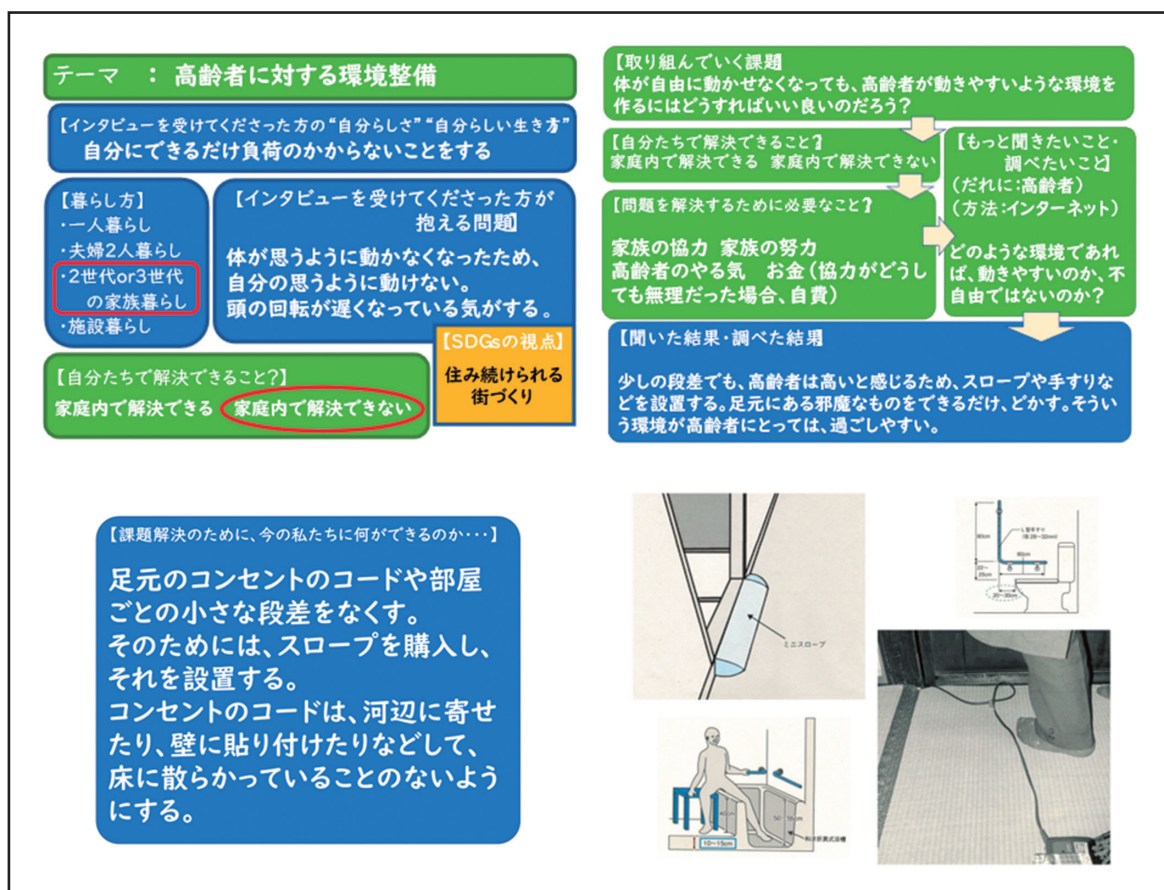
テーマ　：高齢者に対する環境整備

【インタビューを受けてくださった方の"自分らしさ""自分らしい生き方"
自分にできるだけ負荷のかからないことをする

【暮らし方】
・一人暮らし
・夫婦2人暮らし
・2世代or3世代の家族暮らし
・施設暮らし

【インタビューを受けてくださった方が抱える問題】
体が思うように動かなくなったため、自分の思うように動けない。
頭の回転が遅くなっている気がする。

【SDGsの視点】
住み続けられる街づくり

【自分たちで解決できること?】
家庭内で解決できる　家庭内で解決できない

【取り組んでいく課題
体が自由に動かせなくなっても、高齢者が動きやすいような環境を作るにはどうすればいい良いのだろう?

【自分たちで解決できること?】
家庭内で解決できる　家庭内で解決できない

【問題を解決するために必要なこと?】
家族の協力　家族の努力
高齢者のやる気　お金(協力がどうしても無理だった場合、自費)

【もっと聞きたいこと・調べたいこと】
(だれに:高齢者)
(方法:インターネット)
どのような環境であれば、動きやすいのか、不自由ではないのか?

【聞いた結果・調べた結果】
少しの段差でも、高齢者は高いと感じるため、スロープや手すりなどを設置する。足元にある邪魔なものをできるだけ、どかす。そういう環境が高齢者にとっては、過ごしやすい。

【課題解決のために、今の私たちに何ができるのか・・・】
足元のコンセントのコードや部屋ごとの小さな段差をなくす。
そのためには、スロープを購入し、それを設置する。
コンセントのコードは、河辺に寄せたり、壁に貼り付けたりなどして、床に散らかっていることのないようにする。

ミニスロープ

L型手すり
80cm
60cm
20~30cm

50~55cm
10~15cm
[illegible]